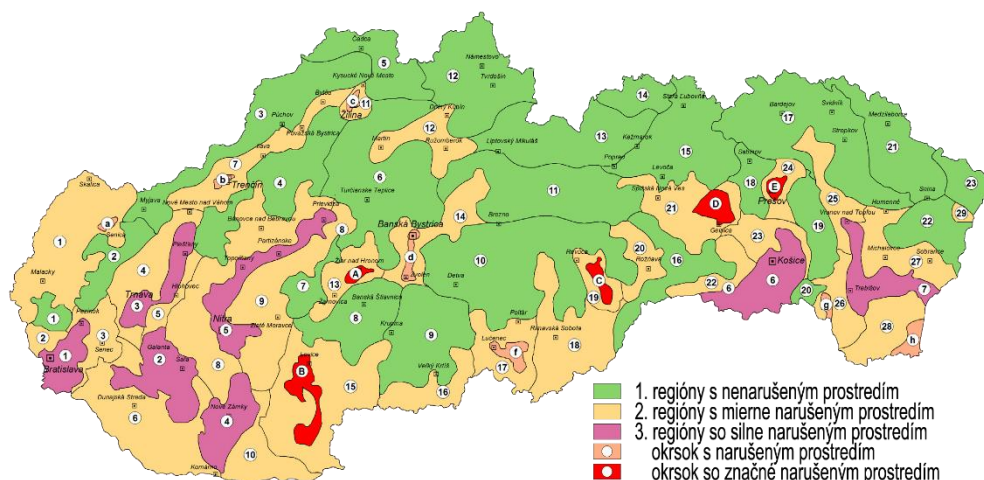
Čadca
5
Námestovo
12
Tvrdošín
Kysucké Nové Mesto
Bytča
C
11
Žilina
Považská Bystrica
3
Púchov
Dolný Kubín
12
Martin
Ružomberok
Liptovský Mikuláš
14
Stará Ľubovňa
Kežmarok
Poprad
13
15
Levoča
Bardejov
Svidník
17
Medzilaborce
Stropkov
21
Sabinov
24
E
Prešov
18
25
Humenné
Snina
23
22
29
Vranov nad Topľou
Spišská Nová Ves
21
D
Gelnica
23
19
Košice
6
20
Michalovce
Sobrance
27
Trebišov
7
26
g
28
h
11
Brezno
Banská Bystrica
14
6
Turčianske Teplice
7
Ilava
b
Trenčín
4
Skalica
Myjava
Nové Mesto nad Váhom
Bánovce nad Bebravou
Prievidza
8
a
Senica
1
2
Piešťany
Topoľčany
Partizánske
4
Hlohovec
3
Trnava
Malacky
1
Pezinok
5
Nitra
9
Zlaté Moravce
7
Žiar nad Hronom
A
13
d
Zvolen
Žarnovica
Banská Štiavnica
8
Krupina
10
Detva
9
Revúca
Rožňava
20
C
19
16
22
6
Poltár
Rimavská Sobota
18
Lučenec
f
17
Veľký Krtíš
16
2
3
Senec
1
Bratislava
Galanta
2
Šaľa
8
Dunajská Streda
6
Nové Zámky
4
Levice
B
15
Komárno
10
1. regióny s nenarušeným prostredím
2. regióny s mierne narušeným prostredím
3. regióny so silne narušeným prostredím
okrsok s narušeným prostredím
okrsok so značne narušeným prostredím